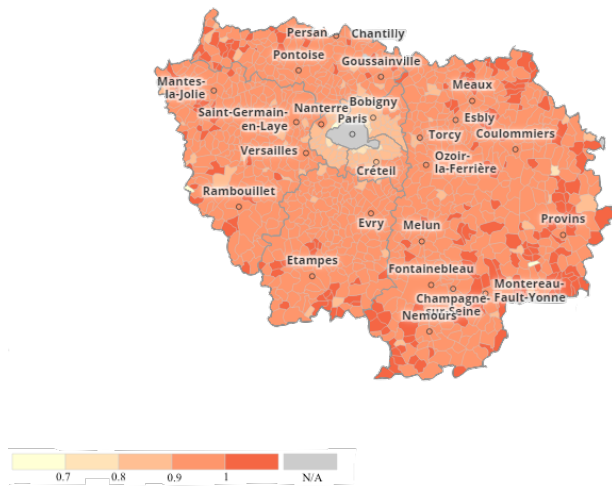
Persan
Chantilly
Pontoise
Goussainville
Mantes-la-Jolie
Meaux
Bobigny
Saint-Germain-en-Laye
Nanterre
Paris
Esbly
Torcy
Coulommiers
Versailles
Ozoir-la-Ferrière
Créteil
Rambouillet
Evry
Melun
Provins
Etampes
Fontainebleau
Montereau-Fault-Yonne
Champagne-sur-Seine
Nemours

0.7
0.8
0.9
1
N/A